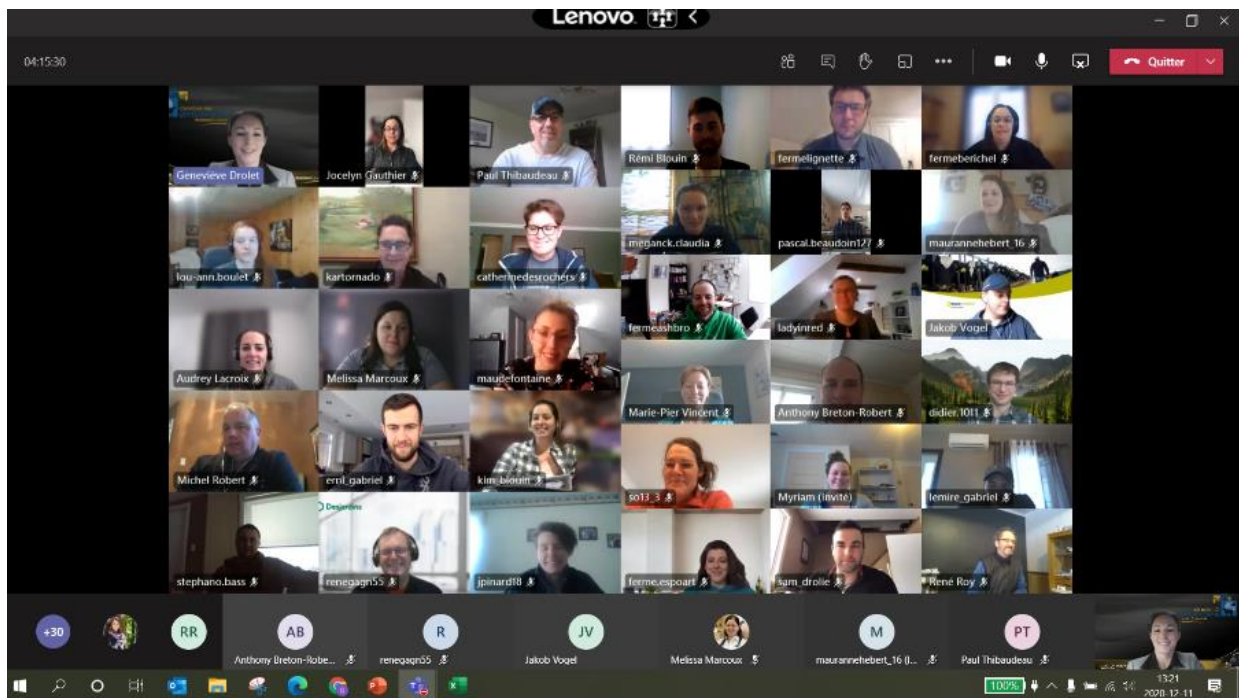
Lenovo

04:15:30

Quitter

Geneviève Drolet
Jocelyn Gauthier
Paul Thibaudeau
Rémi Blouin
fermelignette
fermeberichel
lou-ann.boulet
kartornado
catherinedesrochers
meganck.claudia
pascal.beaudoin127
maurannehebert_16
fermeashbro
ladyinred
Jakob Vogel
Audrey Lacroix
Melissa Marcoux
maudefontaine
Marie-Pier Vincent
Anthony Breton-Robert
didier.1011
Michel Robert
emil_gabriel
kim_blouin
so13_3
Myriam (invité)
lemire_gabriel
stephano.bass
Desjardins
renegagn55
jpinard18
ferme.espoart
sam_drolie
René Roy

+30
RR
AB
Anthony Breton-Robe...
R
renegagn55
JV
Jakob Vogel
Melissa Marcoux
M
maurannehebert_16 (I...
PT
Paul Thibaudeau

100%
13:21
2020-12-11